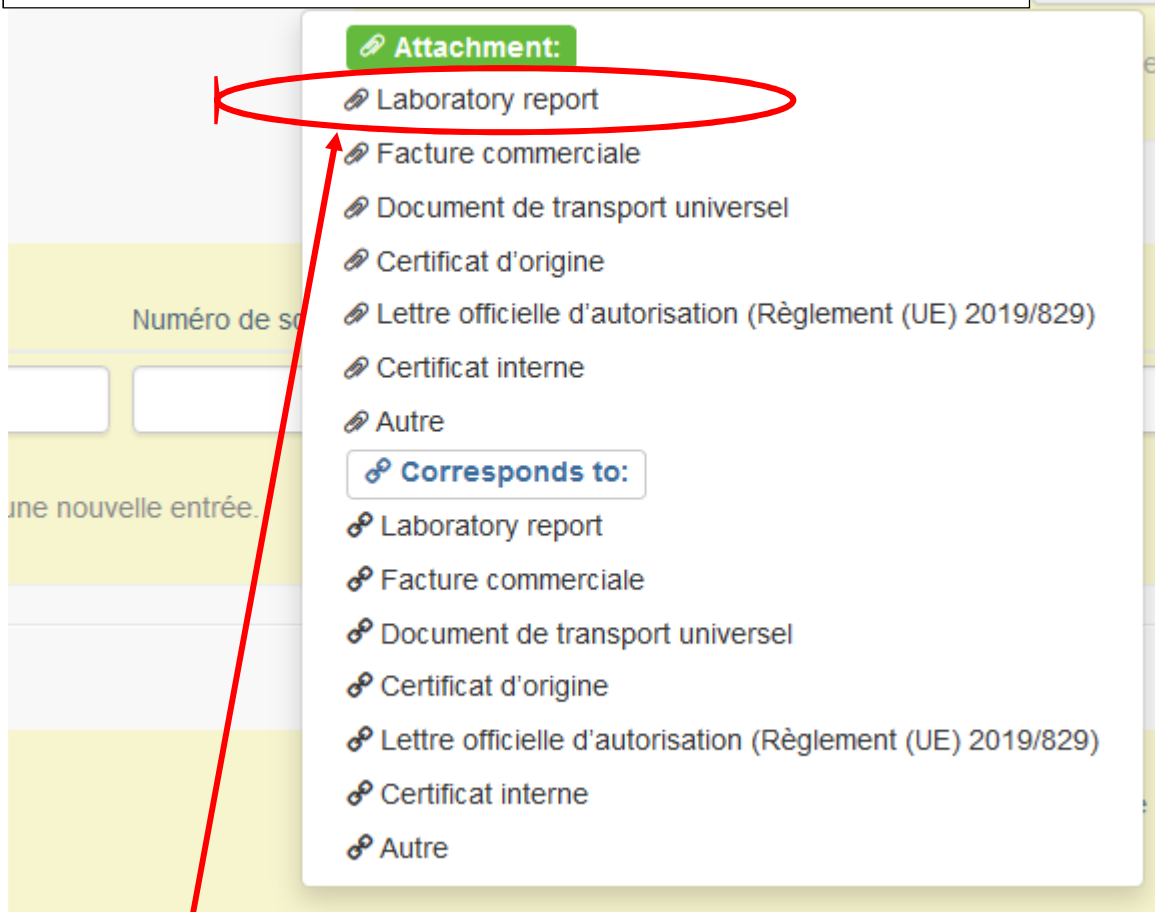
Attachment:
Laboratory report
Facture commerciale
Document de transport universel
Certificat d’origine
Lettre officielle d’autorisation (Règlement (UE) 2019/829)
Certificat interne
Autre
Corresponds to:
Laboratory report
Facture commerciale
Document de transport universel
Certificat d’origine
Lettre officielle d’autorisation (Règlement (UE) 2019/829)
Certificat interne
Autre

Numéro de so

une nouvelle entrée.